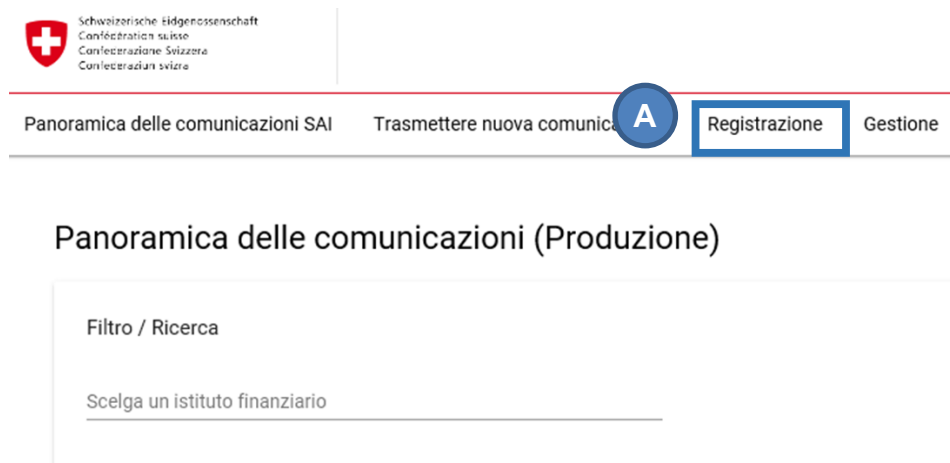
Schweizerische Eidgenossenschaft
Confédération suisse
Confederazione Svizzera
Confederaziun svizra

Panoramica delle comunicazioni SAI   Trasmettere nuova comunica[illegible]   A   Registrazione   Gestione

Panoramica delle comunicazioni (Produzione)

Filtro / Ricerca

Scelga un istituto finanziario